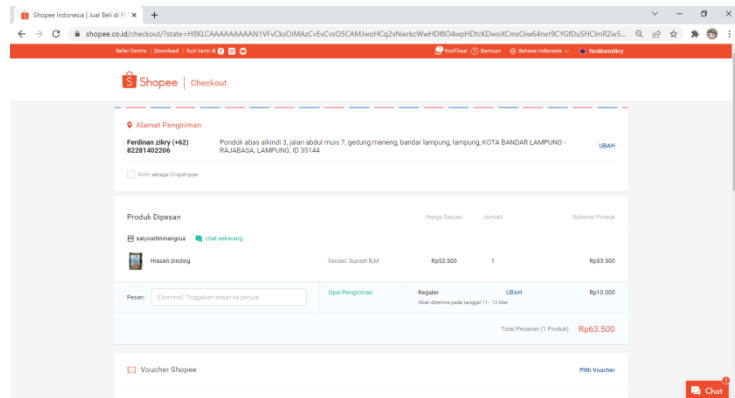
Shopee Indonesia | Jual Beli di P ×
+
shopee.co.id/checkout/?state=H8KLCAAAAAAAAAN1VFvCksOiMAzCvEvCvsO5CAMJwoHCq2xNwrkcWwHDl8O4wpHDtcKDwoXCmsOiw64rwr9CYGfDuSHClmRZw5...

Seller Centre | Download | Ikuti kami di
Notifikasi
Bantuan
Bahasa Indonesia
ferdinanzikry

Shopee | Checkout

Alamat Pengiriman
Ferdinan zikry (+62) 82281402206
Pondok abas alkindi 3, jalan abdul muis 7, gedung meneng, bandar lampung, lampung, KOTA BANDAR LAMPUNG - RAJABASA, LAMPUNG, ID 35144
UBAH
Kirim sebagai Dropshipper

Produk Dipesan
Harga Satuan
Jumlah
Subtotal Produk
saiyoartminangnua
chat sekarang
Hiasan dinding
Variasi: Sunset BJM
Rp53.500
1
Rp53.500
Pesan:
(Opsional) Tinggalkan pesan ke penjual
Opsi Pengiriman:
Reguler
UBAH
Rp10.000
Akan diterima pada tanggal 11 - 12 Mar
Total Pesanan (1 Produk):
Rp63.500

Voucher Shopee
Pilih Voucher

Chat